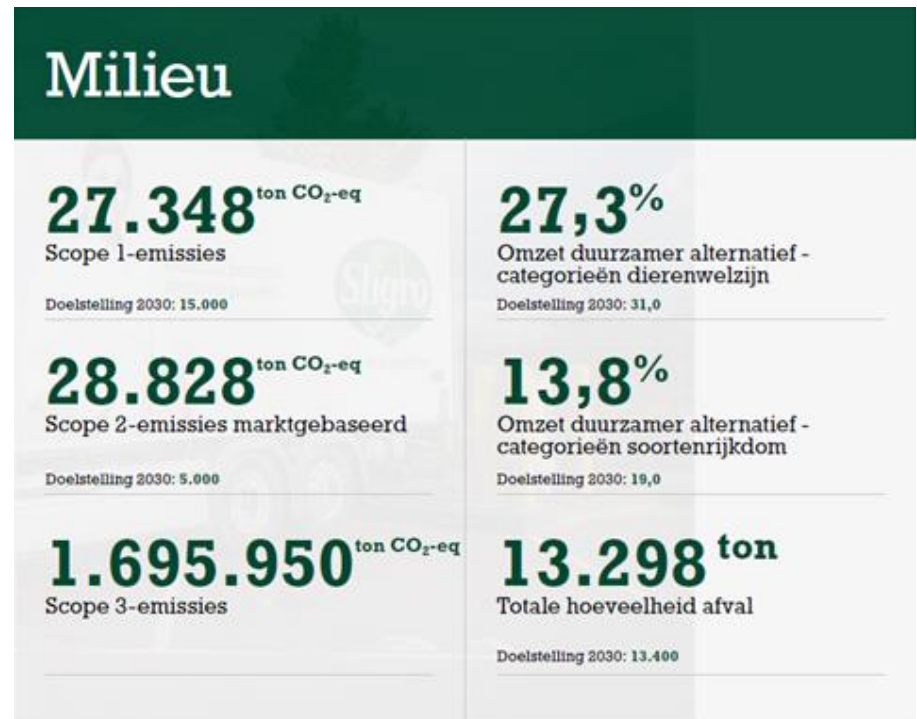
Milieu

27.348 ton $CO_2$-eq
Scope 1-emissies

Doelstelling 2030: 15.000

28.828 ton $CO_2$-eq
Scope 2-emissies marktgebaseerd

Doelstelling 2030: 5.000

1.695.950 ton $CO_2$-eq
Scope 3-emissies

27,3%
Omzet duurzamer alternatief - categorieën dierenwelzijn

Doelstelling 2030: 31,0

13,8%
Omzet duurzamer alternatief - categorieën soortenrijkdom

Doelstelling 2030: 19,0

13.298 ton
Totale hoeveelheid afval

Doelstelling 2030: 13.400